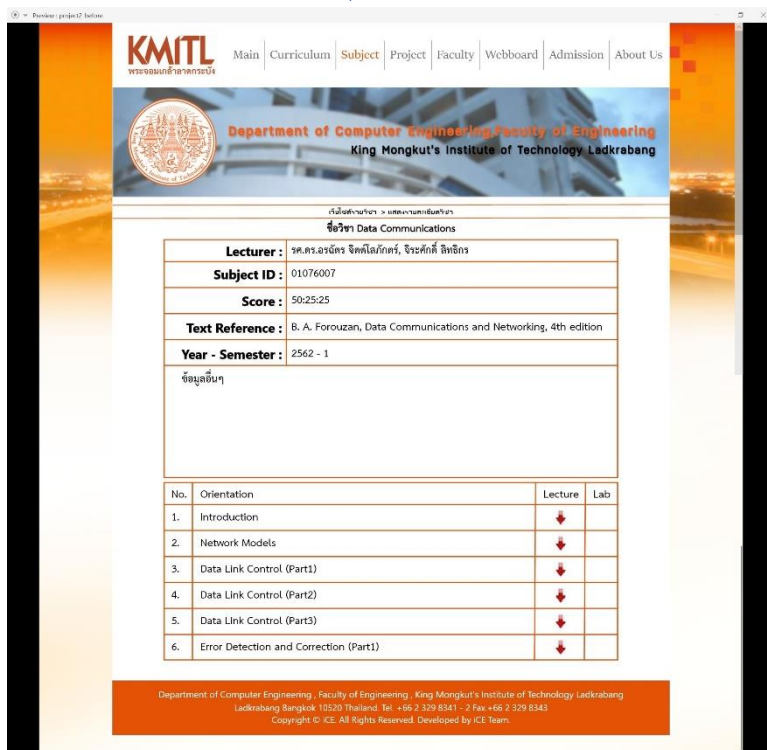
Preview : project2 before

KMITL
พระจอมเกล้าลาดกระบัง

Main | Curriculum | Subject | Project | Faculty | Webboard | Admission | About Us

Department of Computer Engineering,Faculty of Engineering
King Mongkut's Institute of Technology Ladkrabang

เว็บไซต์รายวิชา > แสดงรายละเอียดวิชา

ชื่อวิชา Data Communications

| Lecturer : | รศ.ดร.อรณ์ศร จิตต์โสภักตร์, จิระศักดิ์ สิทธิกร |
|---|---|
| Subject ID : | 01076007 |
| Score : | 50:25:25 |
| Text Reference : | B. A. Forouzan, Data Communications and Networking, 4th edition |
| Year - Semester : | 2562 - 1 |

ข้อมูลอื่นๆ

| No. | Orientation | Lecture | Lab |
|---|---|---|---|
| 1. | Introduction | | |
| 2. | Network Models | | |
| 3. | Data Link Control (Part1) | | |
| 4. | Data Link Control (Part2) | | |
| 5. | Data Link Control (Part3) | | |
| 6. | Error Detection and Correction (Part1) | | |

Department of Computer Engineering , Faculty of Engineering , King Mongkut's Institute of Technology Ladkrabang
Ladkrabang Bangkok 10520 Thailand. Tel. +66 2 329 8341 - 2 Fax +66 2 329 8343
Copyright © ICE. All Rights Reserved. Developed by ICE Team.